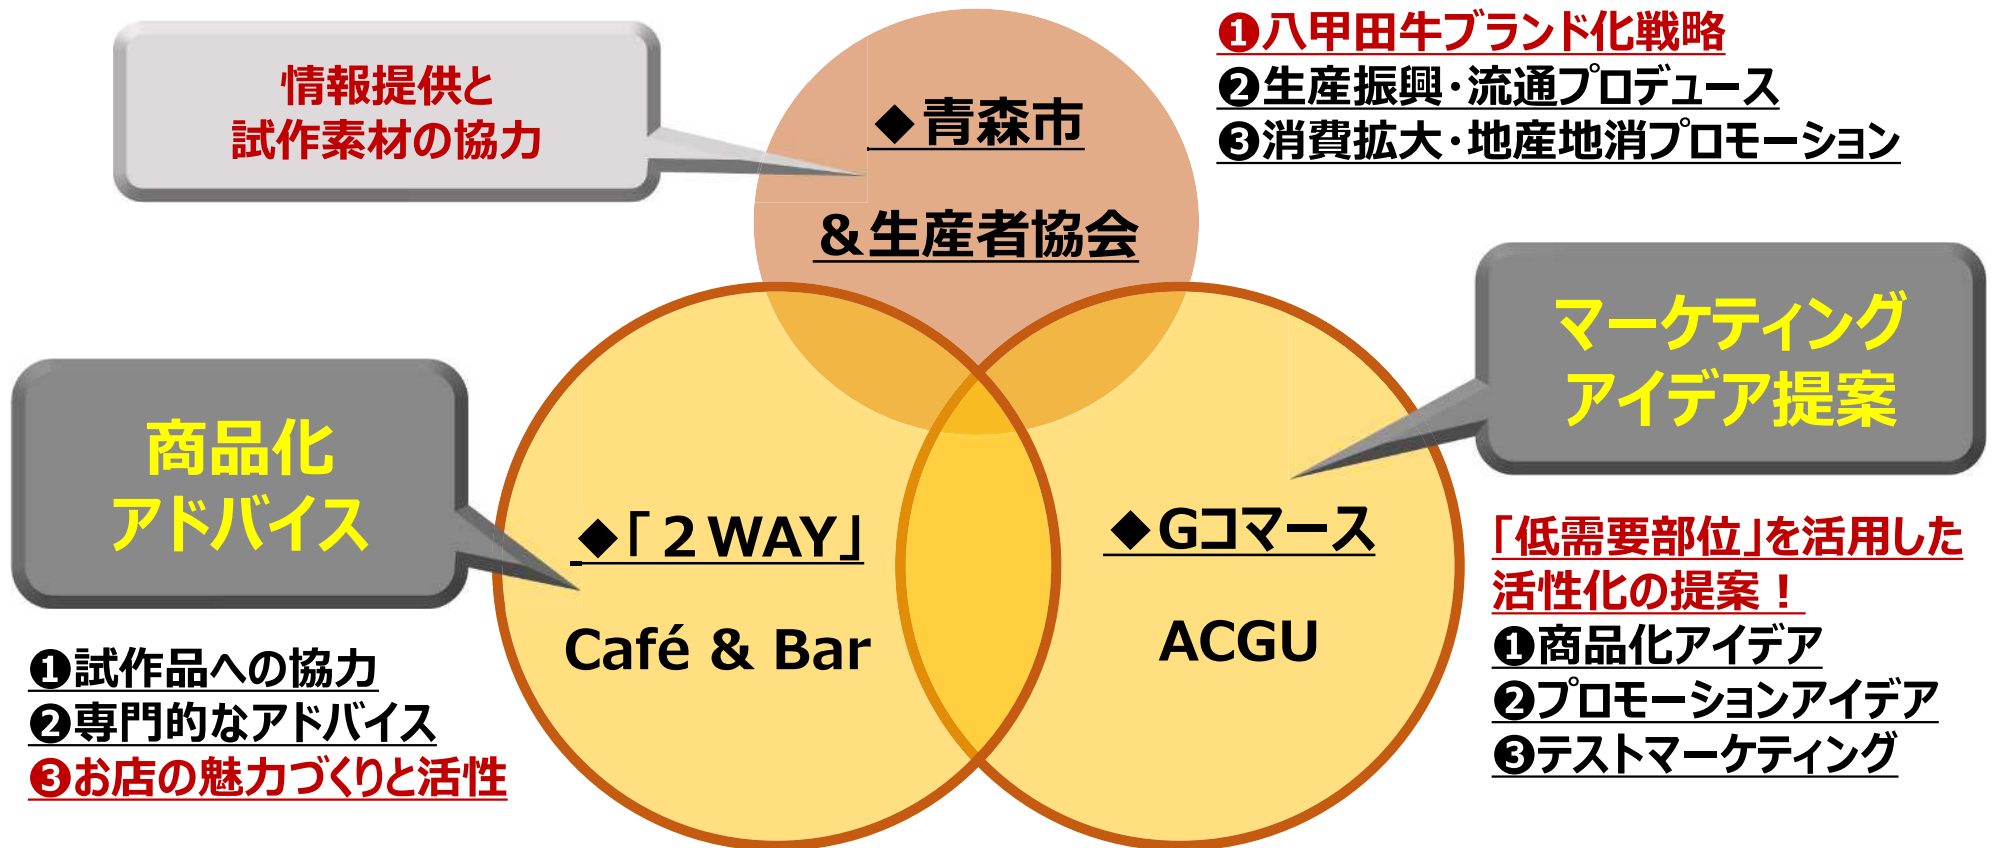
情報提供と
試作素材の協力

◆青森市

＆生産者協会

❶八甲田牛ブランド化戦略
❷生産振興・流通プロデュース
❸消費拡大・地産地消プロモーション

マーケティング
アイデア提案

商品化
アドバイス

◆「２WAY」

Café & Bar

◆Gコマース

ACGU

「低需要部位」を活用した
活性化の提案！
❶商品化アイデア
❷プロモーションアイデア
❸テストマーケティング

❶試作品への協力
❷専門的なアドバイス
❸お店の魅力づくりと活性